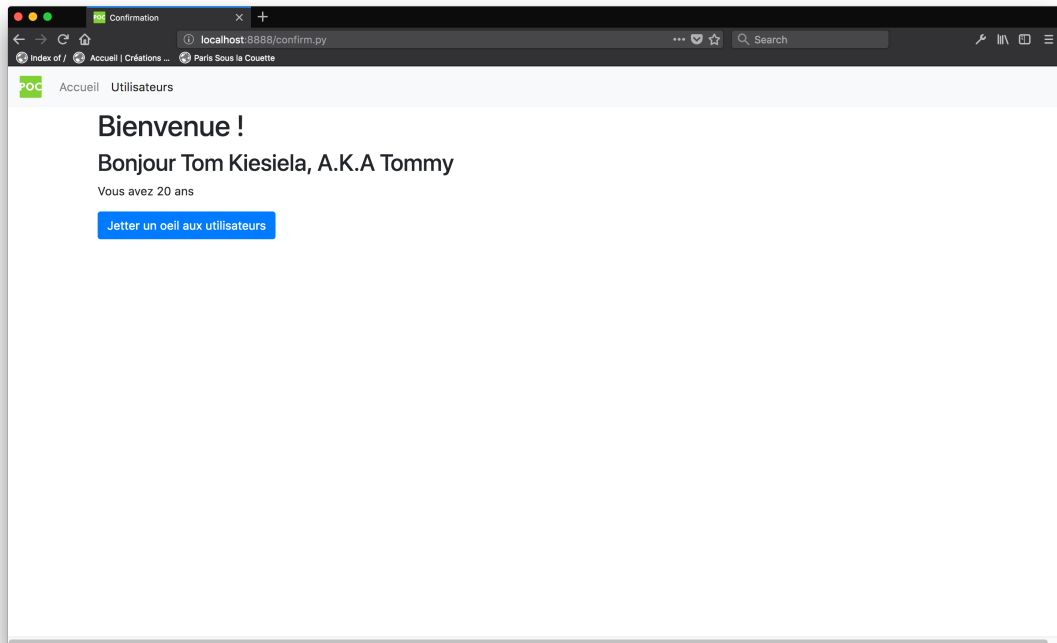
POC Confirmation

localhost:8888/confirm.py

Search

Index of / Accueil | Créations ... Paris Sous la Couette

POC Accueil Utilisateurs

Bienvenue !

Bonjour Tom Kiesiela, A.K.A Tommy

Vous avez 20 ans

Jetter un oeil aux utilisateurs